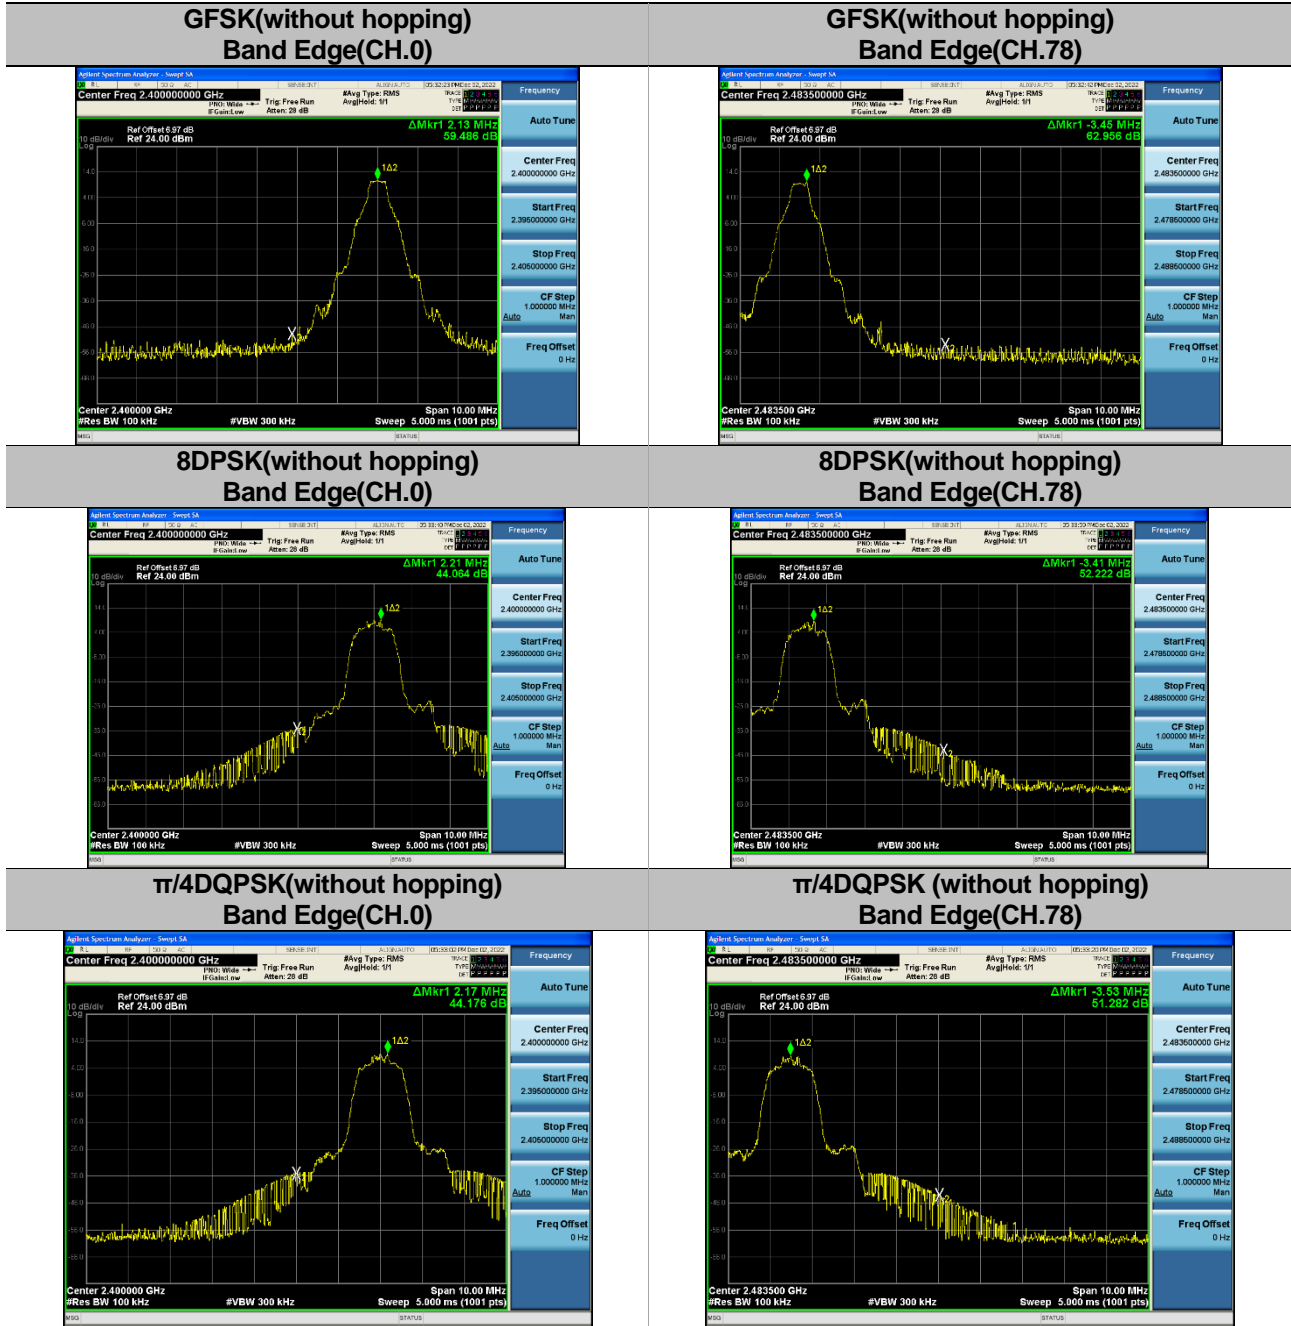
| GFSK(without hopping) Band Edge(CH.0) | GFSK(without hopping) Band Edge(CH.78) |
|---|---|
| Agilent Spectrum Analyzer - Swept SA<br>Center Freq 2.400000000 GHz<br>PNO: Wide IFGain:Low<br>Trig: Free Run Atten: 28 dB<br>#Avg Type: RMS Avg\|Hold: 1/1<br>Ref Offset 6.97 dB<br>10 dB/div Ref 24.00 dBm<br>ΔMkr1 2.13 MHz 59.486 dB<br>1Δ2<br>Center 2.400000 GHz<br>#Res BW 100 kHz #VBW 300 kHz<br>Span 10.00 MHz<br>Sweep 5.000 ms (1001 pts)<br>Frequency<br>Auto Tune<br>Center Freq 2.400000000 GHz<br>Start Freq 2.395000000 GHz<br>Stop Freq 2.405000000 GHz<br>CF Step 1.000000 MHz Auto Man<br>Freq Offset 0 Hz<br>MSG STATUS | Agilent Spectrum Analyzer - Swept SA<br>Center Freq 2.483500000 GHz<br>PNO: Wide IFGain:Low<br>Trig: Free Run Atten: 28 dB<br>#Avg Type: RMS Avg\|Hold: 1/1<br>Ref Offset 6.97 dB<br>10 dB/div Ref 24.00 dBm<br>ΔMkr1 -3.45 MHz 62.956 dB<br>1Δ2<br>Center 2.483500 GHz<br>#Res BW 100 kHz #VBW 300 kHz<br>Span 10.00 MHz<br>Sweep 5.000 ms (1001 pts)<br>Frequency<br>Auto Tune<br>Center Freq 2.483500000 GHz<br>Start Freq 2.478500000 GHz<br>Stop Freq 2.488500000 GHz<br>CF Step 1.000000 MHz Auto Man<br>Freq Offset 0 Hz<br>MSG STATUS |
| 8DPSK(without hopping) Band Edge(CH.0) | 8DPSK(without hopping) Band Edge(CH.78) |
| Agilent Spectrum Analyzer - Swept SA<br>Center Freq 2.400000000 GHz<br>PNO: Wide IFGain:Low<br>Trig: Free Run Atten: 28 dB<br>#Avg Type: RMS Avg\|Hold: 1/1<br>Ref Offset 6.97 dB<br>10 dB/div Ref 24.00 dBm<br>ΔMkr1 2.21 MHz 44.064 dB<br>1Δ2<br>Center 2.400000 GHz<br>#Res BW 100 kHz #VBW 300 kHz<br>Span 10.00 MHz<br>Sweep 5.000 ms (1001 pts)<br>Frequency<br>Auto Tune<br>Center Freq 2.400000000 GHz<br>Start Freq 2.395000000 GHz<br>Stop Freq 2.405000000 GHz<br>CF Step 1.000000 MHz Auto Man<br>Freq Offset 0 Hz<br>MSG STATUS | Agilent Spectrum Analyzer - Swept SA<br>Center Freq 2.483500000 GHz<br>PNO: Wide IFGain:Low<br>Trig: Free Run Atten: 28 dB<br>#Avg Type: RMS Avg\|Hold: 1/1<br>Ref Offset 6.97 dB<br>10 dB/div Ref 24.00 dBm<br>ΔMkr1 -3.41 MHz 52.222 dB<br>1Δ2<br>Center 2.483500 GHz<br>#Res BW 100 kHz #VBW 300 kHz<br>Span 10.00 MHz<br>Sweep 5.000 ms (1001 pts)<br>Frequency<br>Auto Tune<br>Center Freq 2.483500000 GHz<br>Start Freq 2.478500000 GHz<br>Stop Freq 2.488500000 GHz<br>CF Step 1.000000 MHz Auto Man<br>Freq Offset 0 Hz<br>MSG STATUS |
| π/4DQPSK(without hopping) Band Edge(CH.0) | π/4DQPSK (without hopping) Band Edge(CH.78) |
| Agilent Spectrum Analyzer - Swept SA<br>Center Freq 2.400000000 GHz<br>PNO: Wide IFGain:Low<br>Trig: Free Run Atten: 28 dB<br>#Avg Type: RMS Avg\|Hold: 1/1<br>Ref Offset 6.97 dB<br>10 dB/div Ref 24.00 dBm<br>ΔMkr1 2.17 MHz 44.176 dB<br>1Δ2<br>Center 2.400000 GHz<br>#Res BW 100 kHz #VBW 300 kHz<br>Span 10.00 MHz<br>Sweep 5.000 ms (1001 pts)<br>Frequency<br>Auto Tune<br>Center Freq 2.400000000 GHz<br>Start Freq 2.395000000 GHz<br>Stop Freq 2.405000000 GHz<br>CF Step 1.000000 MHz Auto Man<br>Freq Offset 0 Hz<br>MSG STATUS | Agilent Spectrum Analyzer - Swept SA<br>Center Freq 2.483500000 GHz<br>PNO: Wide IFGain:Low<br>Trig: Free Run Atten: 28 dB<br>#Avg Type: RMS Avg\|Hold: 1/1<br>Ref Offset 6.97 dB<br>10 dB/div Ref 24.00 dBm<br>ΔMkr1 -3.53 MHz 51.282 dB<br>1Δ2<br>Center 2.483500 GHz<br>#Res BW 100 kHz #VBW 300 kHz<br>Span 10.00 MHz<br>Sweep 5.000 ms (1001 pts)<br>Frequency<br>Auto Tune<br>Center Freq 2.483500000 GHz<br>Start Freq 2.478500000 GHz<br>Stop Freq 2.488500000 GHz<br>CF Step 1.000000 MHz Auto Man<br>Freq Offset 0 Hz<br>MSG STATUS |